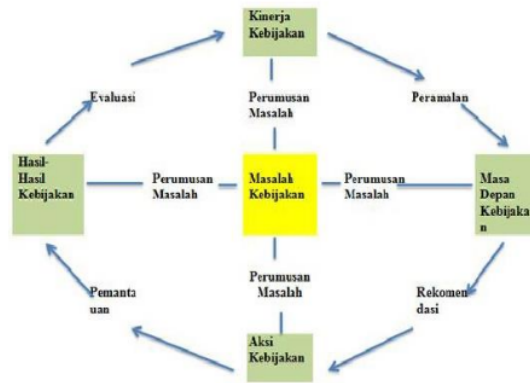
Kinerja Kebijakan

Evaluasi

Perumusan Masalah

Peramalan

Hasil-Hasil Kebijakan

Perumusan Masalah

Masalah Kebijakan

Perumusan Masalah

Masa Depan Kebijakan

Perumusan Masalah

Pemantauan

Rekomendasi

Aksi Kebijakan